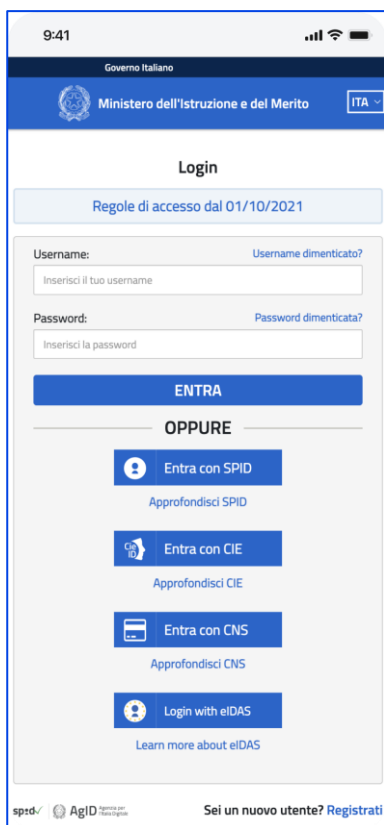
9:41

Governo Italiano

Ministero dell'Istruzione e del Merito

ITA

Login

Regole di accesso dal 01/10/2021

Username:

Username dimenticato?

Inserisci il tuo username

Password:

Password dimenticata?

Inserisci la password

ENTRA

OPPURE

Entra con SPID

Approfondisci SPID

CIE ID

Entra con CIE

Approfondisci CIE

Entra con CNS

Approfondisci CNS

Login with eIDAS

Learn more about eIDAS

spid AgID Agenzia per l'Italia Digitale

Sei un nuovo utente? Registrati